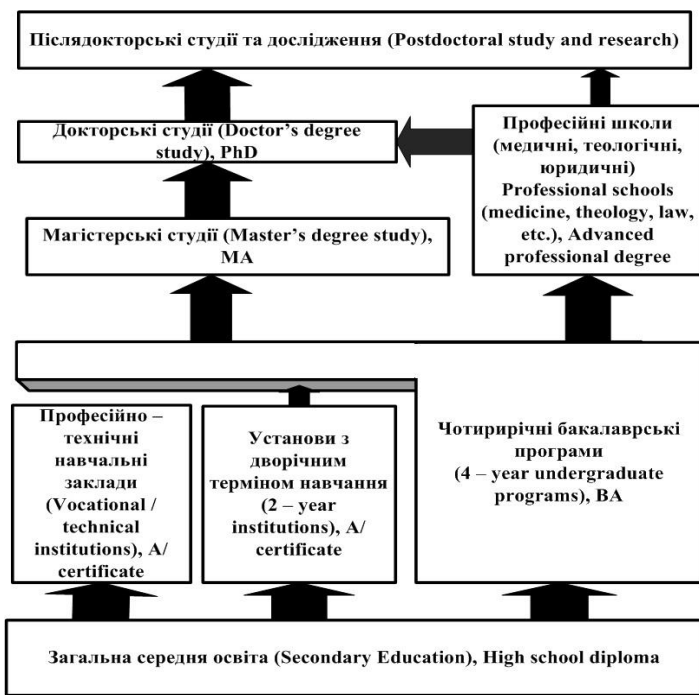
Післядокторські студії та дослідження (Postdoctoral study and research)

Докторські студії (Doctor's degree study), PhD

Професійні школи (медичні, теологічні, юридичні) Professional schools (medicine, theology, law, etc.), Advanced professional degree

Магістерські студії (Master's degree study), MA

Професійно – технічні навчальні заклади (Vocational / technical institutions), A/ certificate

Установи з дворічним терміном навчання (2 – year institutions), A/ certificate

Чотирирічні бакалаврські програми (4 – year undergraduate programs), BA

Загальна середня освіта (Secondary Education), High school diploma